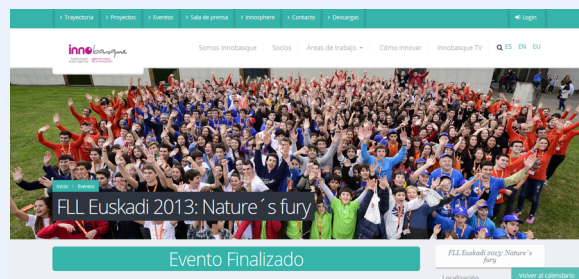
› Trayectoria › Proyectos › Eventos › Sala de prensa › Innosphere › Contacto › Descargas

Login

innobasque

Somos Innobasque | Socios | Áreas de trabajo | Cómo innovar | Innobasque TV

ES EN EU

Inicio / Eventos

FLL Euskadi 2013: Nature´s fury

Evento Finalizado

FLL Euskadi 2013: Nature´s fury

Localización

Volver al calendario